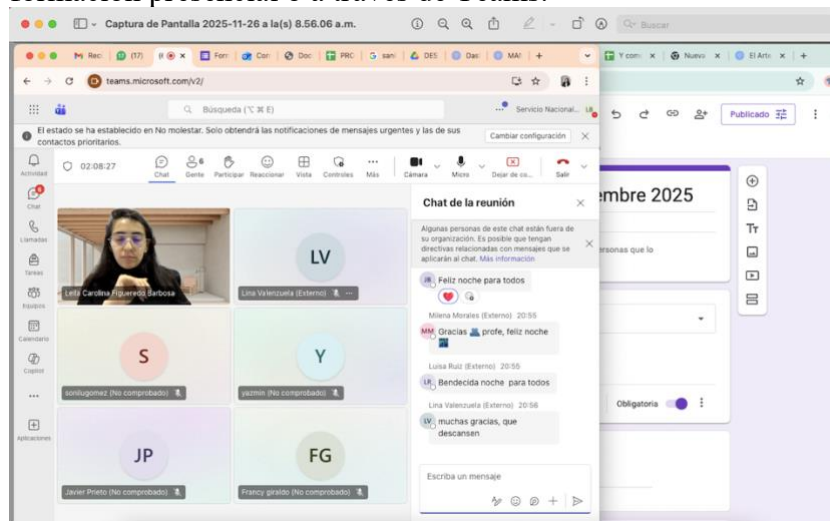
Captura de Pantalla 2025-11-26 a la(s) 8.56.06 a.m.

Buscar

M Reci (17) Forr Corr Doc PRC sani DES Das MAI + Y com Nuevo El Artí

teams.microsoft.com/v2/

Búsqueda (⌥ ⌘ E)

Servicio Nacional...

Publicado

El estado se ha establecido en No molestar. Solo obtendrá las notificaciones de mensajes urgentes y las de sus contactos prioritarios.

Cambiar configuración

Actividad

Chat

Llamadas

Tareas

Equipos

Calendario

Copilot

...

Aplicaciones

02:08:27

Chat Gente 6 Participar Reaccionar Vista Controles Más Cámara Micro Dejar de co... Salir

Leila Carolina Figueredo Barbosa

LV

Lina Valenzuela (Externo)

S

sonilugomez (No comprobado)

Y

yazmin (No comprobado)

JP

Javier Prieto (No comprobado)

FG

Francy giraldo (No comprobado)

Chat de la reunión

Algunas personas de este chat están fuera de su organización. Es posible que tengan directivas relacionadas con mensajes que se aplicarán al chat. Más información

Feliz noche para todos

Milena Morales (Externo) 20:55

Gracias profe, feliz noche

Luisa Ruiz (Externo) 20:55

Bendecida noche para todos

Lina Valenzuela (Externo) 20:56

muchas gracias, que descansen

Escriba un mensaje

embre 2025

ersonas que lo

Obligatoria